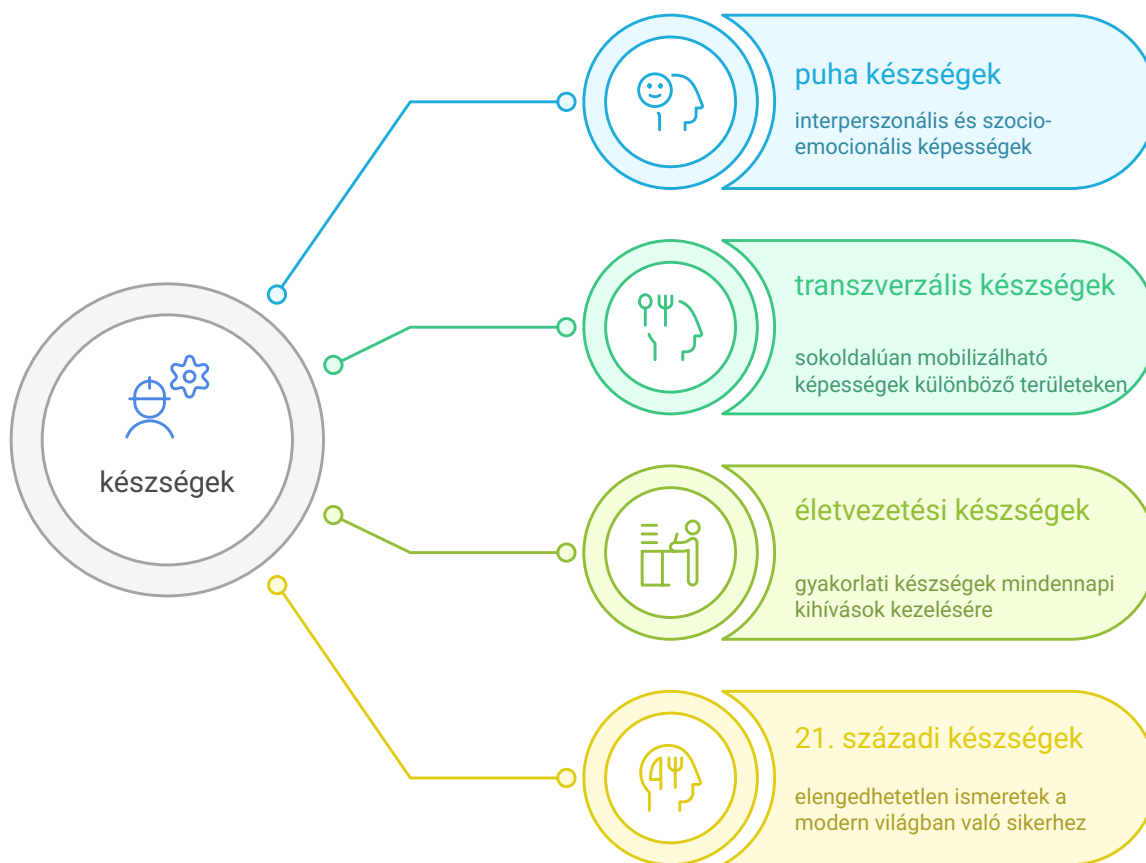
készségek

puha készségek

interperszonális és szocio-emocionális képességek

transzverzális készségek

sokoldalúan mobilizálható képességek különböző területeken

életvezetési készségek

gyakorlati készségek mindennapi kihívások kezelésére

21. századi készségek

elengedhetetlen ismeretek a modern világban való sikerhez